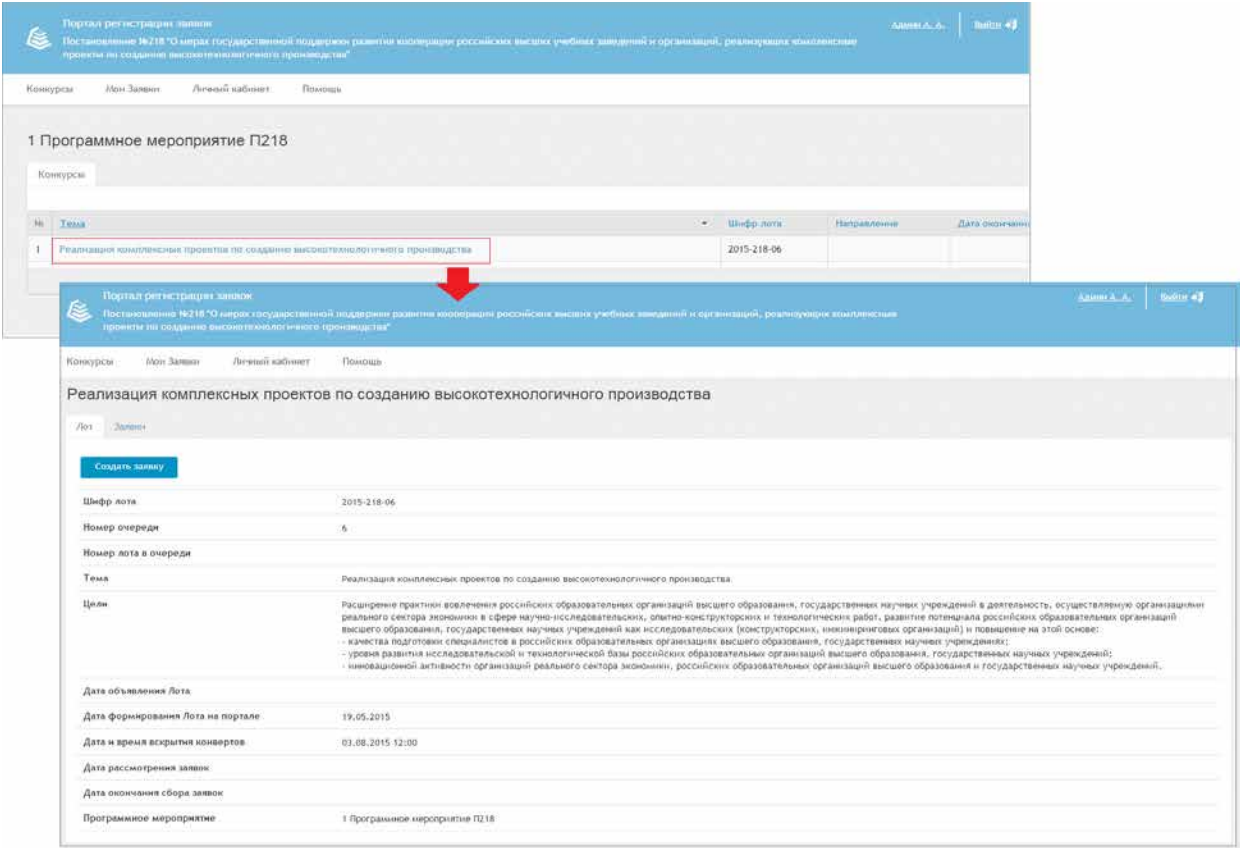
Портал регистрации заявок
Постановление №218 "О мерах государственной поддержки развития кооперации российских высших учебных заведений и организаций, реализующих комплексные проекты по созданию высокотехнологичного производства"

Админ А. А. | Выйти

Конкурсы | Мои Заявки | Личный кабинет | Помощь

1 Программное мероприятие П218

Конкурсы

| № | Тема | Шифр лота | Направление | Дата окончани |
|---|---|---|---|---|
| 1 | Реализация комплексных проектов по созданию высокотехнологичного производства | 2015-218-06 | | |

Портал регистрации заявок
Постановление №218 "О мерах государственной поддержки развития кооперации российских высших учебных заведений и организаций, реализующих комплексные проекты по созданию высокотехнологичного производства"

Админ А. А. | Выйти

Конкурсы | Мои Заявки | Личный кабинет | Помощь

Реализация комплексных проектов по созданию высокотехнологичного производства

Лот | Заявки

Создать заявку

| | |
|---|---|
| Шифр лота | 2015-218-06 |
| Номер очереди | 6 |
| Номер лота в очереди | |
| Тема | Реализация комплексных проектов по созданию высокотехнологичного производства |
| Цели | Расширение практики вовлечения российских образовательных организаций высшего образования, государственных научных учреждений в деятельность, осуществляемую организациями реального сектора экономики в сфере научно-исследовательских, опытно-конструкторских и технологических работ, развитие потенциала российских образовательных организаций высшего образования, государственных научных учреждений как исследовательских (конструкторских, инжиниринговых организаций) и повышение на этой основе: - качества подготовки специалистов в российских образовательных организациях высшего образования, государственных научных учреждениях; - уровня развития исследовательской и технологической базы российских образовательных организаций высшего образования, государственных научных учреждений; - инновационной активности организаций реального сектора экономики, российских образовательных организаций высшего образования и государственных научных учреждений. |
| Дата объявления Лота | |
| Дата формирования Лота на портале | 19.05.2015 |
| Дата и время вскрытия конвертов | 03.08.2015 12:00 |
| Дата рассмотрения заявок | |
| Дата окончания сбора заявок | |
| Программное мероприятие | 1 Программное мероприятие П218 |